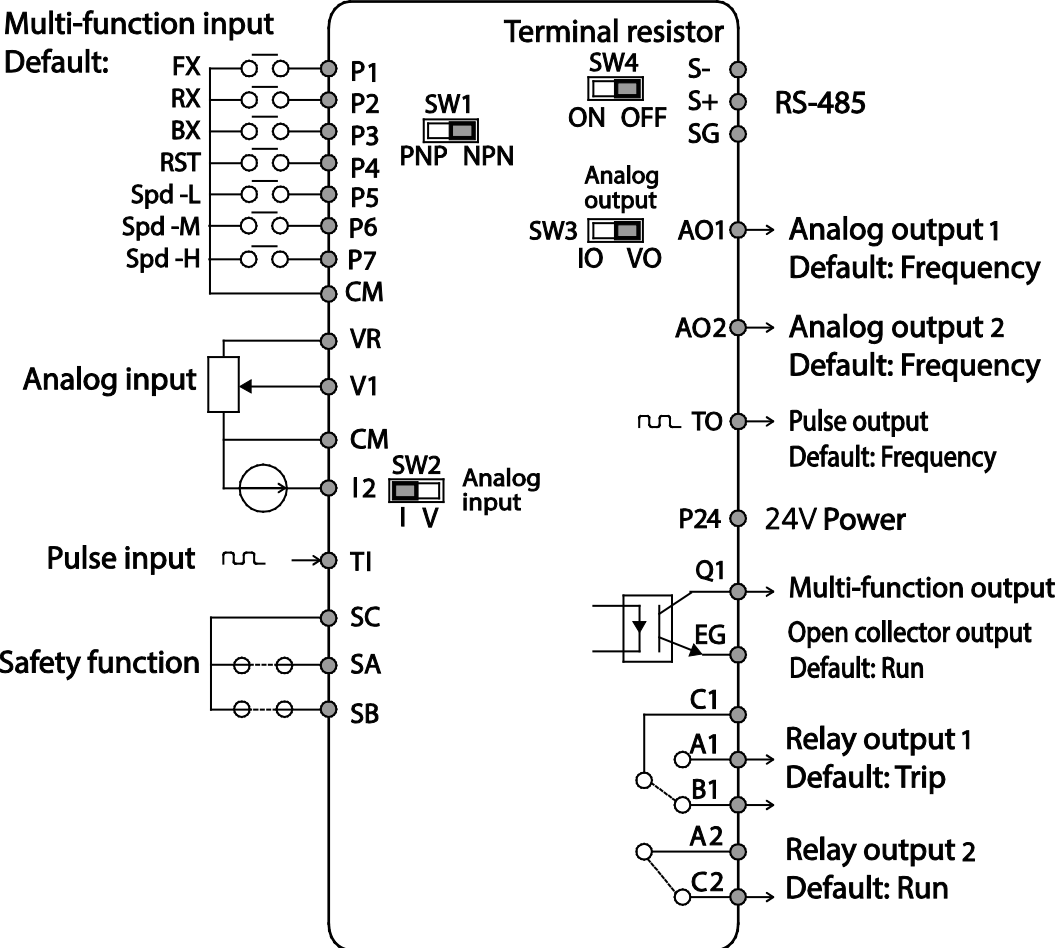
Multi-function input
Default:
FX
RX
BX
RST
Spd -L
Spd -M
Spd -H
P1
P2
P3
P4
P5
P6
P7
CM
SW1
PNP NPN
Terminal resistor
SW4
ON OFF
S-
S+
SG
RS-485
Analog output
SW3
IO VO
AO1
Analog output 1
Default: Frequency
AO2
Analog output 2
Default: Frequency
VR
Analog input
V1
CM
I2
SW2
I V
Analog input
TO
Pulse output
Default: Frequency
P24
24V Power
Pulse input
TI
Q1
Multi-function output
EG
Open collector output
Default: Run
SC
Safety function
SA
SB
C1
A1
Relay output 1
Default: Trip
B1
A2
Relay output 2
C2
Default: Run